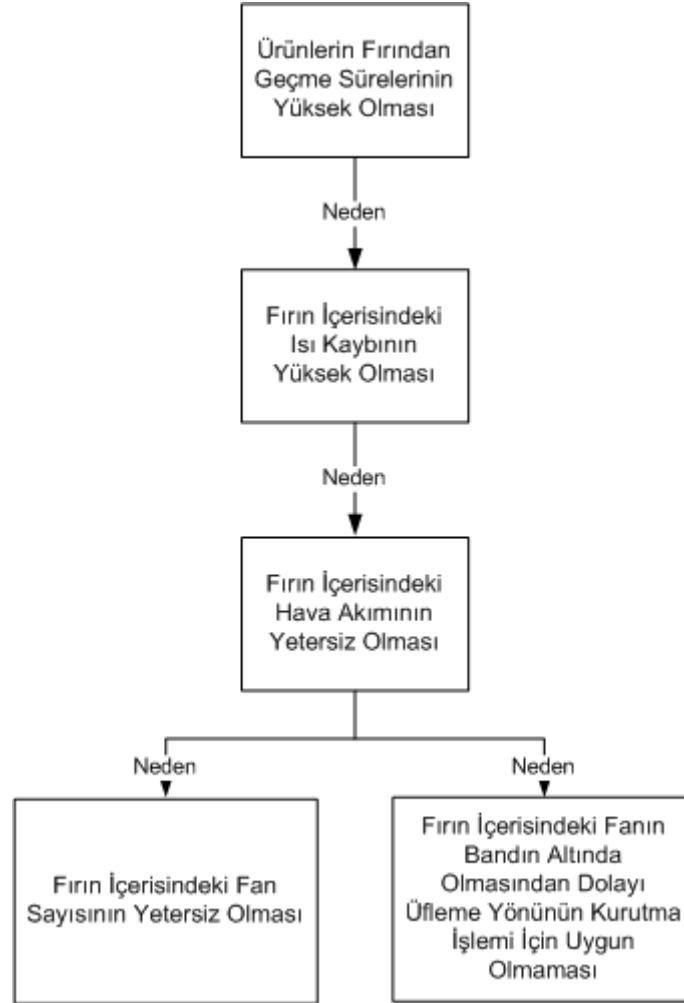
Ürünlerin Fırından Geçme Sürelerinin Yüksek Olması

Neden

Fırın İçerisindeki Isı Kaybının Yüksek Olması

Neden

Fırın İçerisindeki Hava Akımının Yetersiz Olması

Neden

Fırın İçerisindeki Fan Sayısının Yetersiz Olması

Neden

Fırın İçerisindeki Fanın Bandın Altında Olmasından Dolayı Üfleme Yönünün Kurutma İşlemi İçin Uygun Olmaması